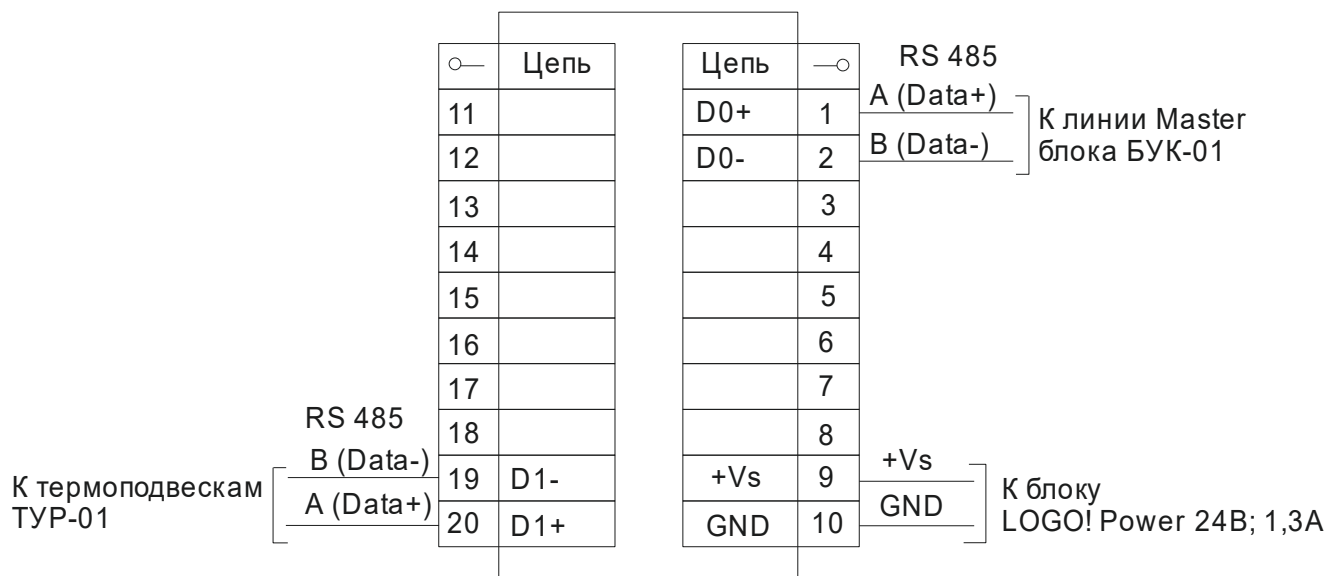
| ○— | Цепь |
|---|---|
| 11 | |
| 12 | |
| 13 | |
| 14 | |
| 15 | |
| 16 | |
| 17 | |
| 18 | |
| 19 | D1- |
| 20 | D1+ |

| Цепь | —○ |
|---|---|
| D0+ | 1 |
| D0- | 2 |
| | 3 |
| | 4 |
| | 5 |
| | 6 |
| | 7 |
| | 8 |
| +Vs | 9 |
| GND | 10 |

RS 485
A (Data+)
B (Data-)
К линии Master блока БУК-01

+Vs
GND
К блоку LOGO! Power 24В; 1,3А

RS 485
B (Data-)
A (Data+)
К термоподвескам ТУР-01